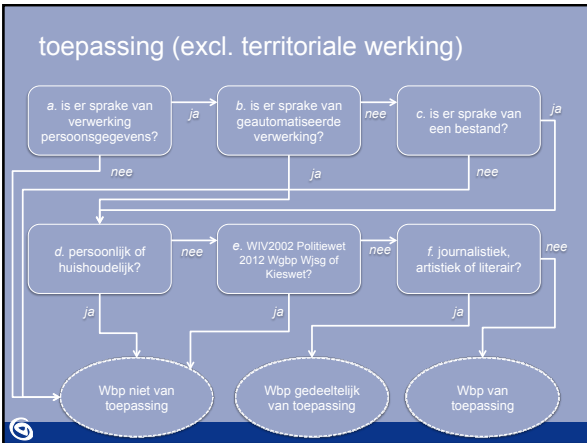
toepassing (excl. territoriale werking)

a. is er sprake van verwerking persoonsgegevens?

ja

b. is er sprake van geautomatiseerde verwerking?

nee

c. is er sprake van een bestand?

ja

nee

ja

nee

d. persoonlijk of huishoudelijk?

nee

e. WIV2002 Politiewet 2012 Wgbp Wjsg of Kieswet?

nee

f. journalistiek, artistiek of literair?

nee

ja

ja

ja

Wbp niet van toepassing

Wbp gedeeltelijk van toepassing

Wbp van toepassing